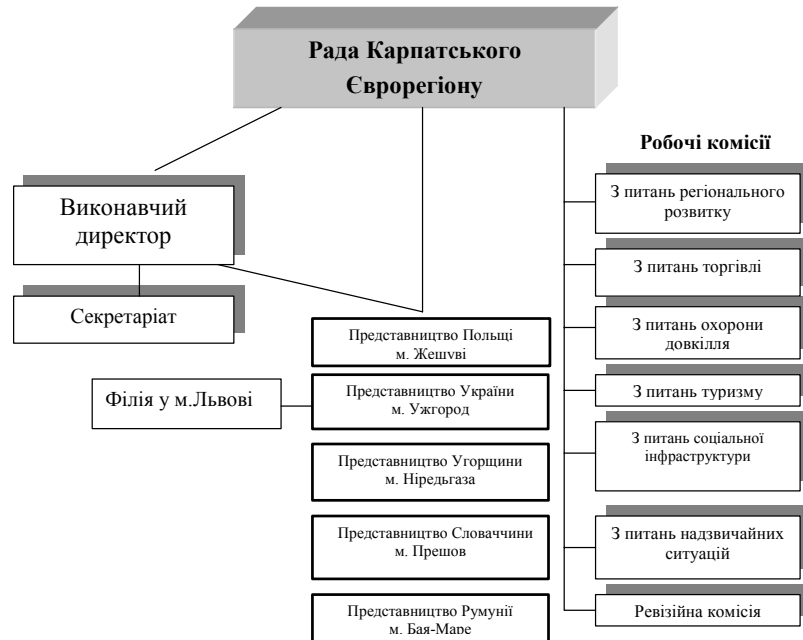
Рада Карпатського Єврорегіону

Виконавчий директор

Секретаріат

Філія у м.Львові

Представництво Польщі м. Жешуві

Представництво України м. Ужгород

Представництво Угорщини м. Ніредьгаза

Представництво Словаччини м. Прешов

Представництво Румунії м. Бая-Маре

Робочі комісії

З питань регіонального розвитку

З питань торгівлі

З питань охорони довкілля

З питань туризму

З питань соціальної інфраструктури

З питань надзвичайних ситуацій

Ревізійна комісія